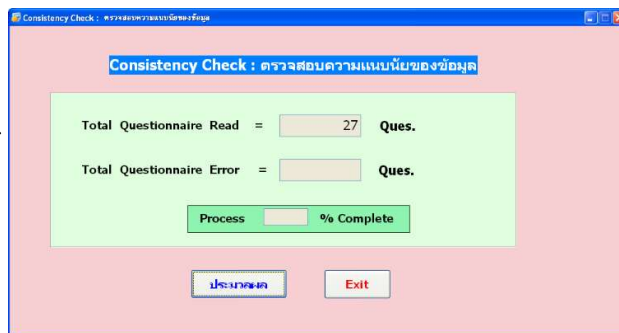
Consistency Check : ตรวจสอบความแนบนัยของข้อมูล

Consistency Check : ตรวจสอบความแนบนัยของข้อมูล

Total Questionnaire Read = 27 Ques.

Total Questionnaire Error = Ques.

Process % Complete

ประมวลผล

Exit